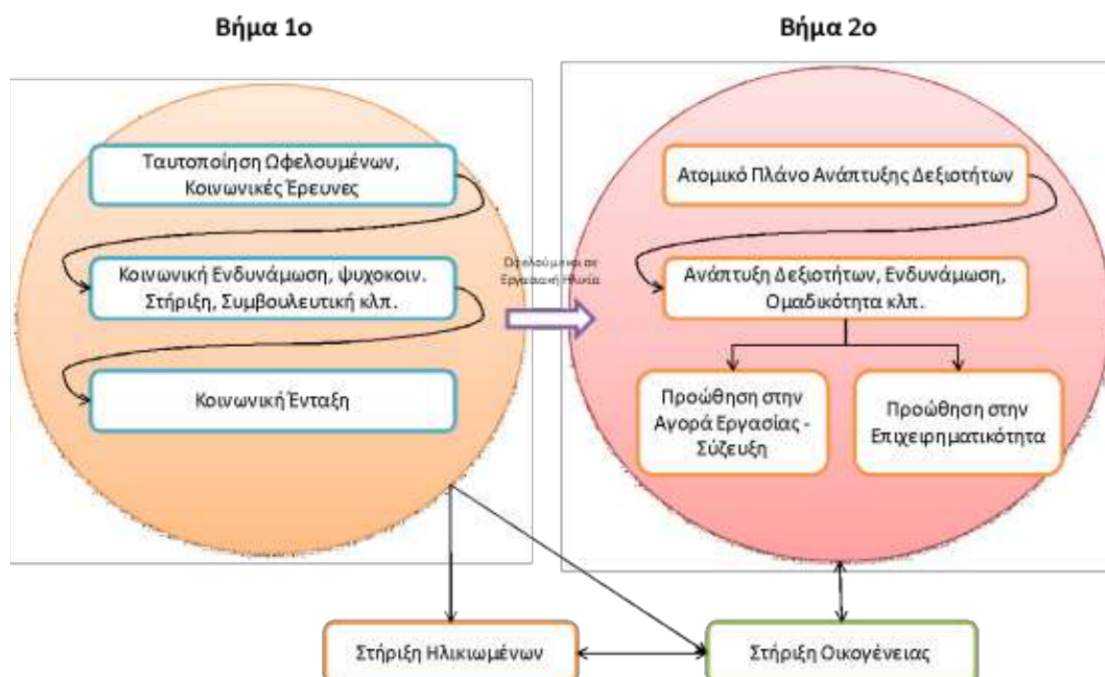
Βήμα 1ο

Ταυτοποίηση Ωφελουμένων, Κοινωνικές Έρευνες

Κοινωνική Ενδυνάμωση, ψυχοκοιν. Στήριξη, Συμβουλευτική κλπ.

Κοινωνική Ένταξη

Ωφελούμενοι σε Εργάσιμη Ηλικία

Βήμα 2ο

Ατομικό Πλάνο Ανάπτυξης Δεξιοτήτων

Ανάπτυξη Δεξιοτήτων, Ενδυνάμωση, Ομαδικότητα κλπ.

Προώθηση στην Αγορά Εργασίας - Σύζευξη

Προώθηση στην Επιχειρηματικότητα

Στήριξη Ηλικιωμένων

Στήριξη Οικογένειας